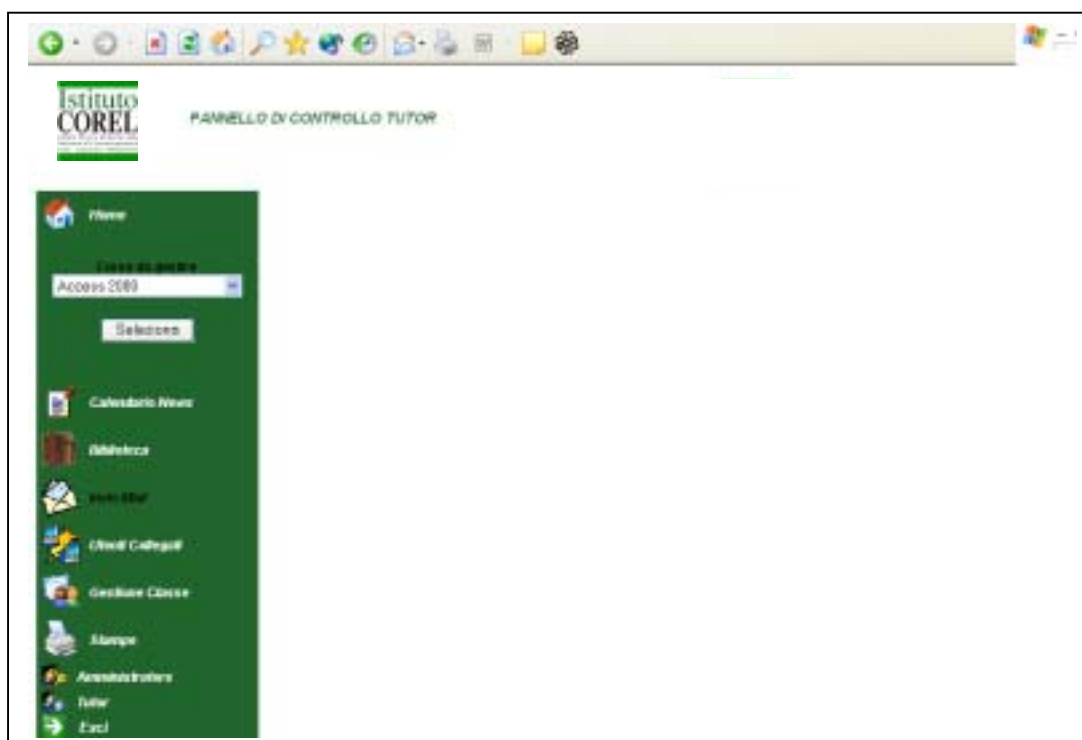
Istituto
COREL

PANNELLO DI CONTROLLO TUTOR

Home

Corso da gestire
Access 2000

Seleziona

Calendario News

Biblioteca

Invio Mail

Utenti Collegati

Gestione Classe

Stampe

Amministratore

Tutor

Esci